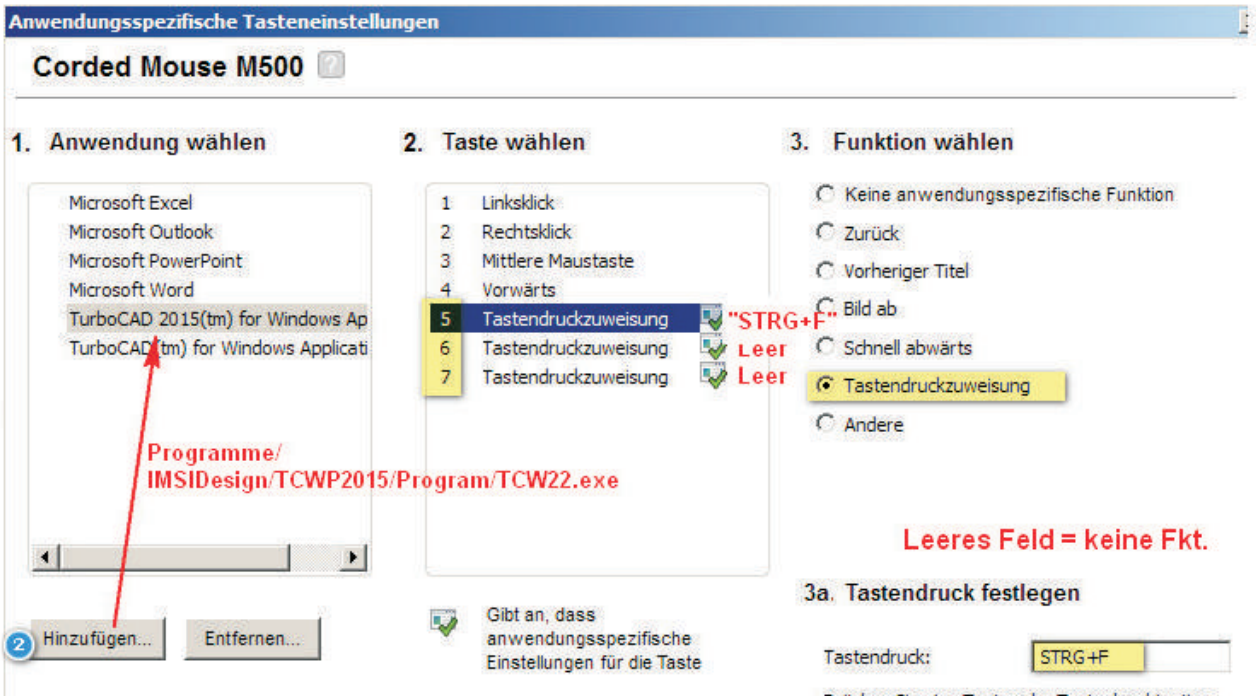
Anwendungsspezifische Tasteneinstellungen

Corded Mouse M500

1. Anwendung wählen

Microsoft Excel
Microsoft Outlook
Microsoft PowerPoint
Microsoft Word
TurboCAD 2015(tm) for Windows Ap
TurboCAD(tm) for Windows Applicati

Programme/
IMSIDesign/TCWP2015/Program/TCW22.exe

Hinzufügen...
Entfernen...

2. Taste wählen

1 Linksklick
2 Rechtsklick
3 Mittlere Maustaste
4 Vorwärts
5 Tastendruckzuweisung "STRG+F"
6 Tastendruckzuweisung Leer
7 Tastendruckzuweisung Leer

Gibt an, dass anwendungsspezifische Einstellungen für die Taste

3. Funktion wählen

Keine anwendungsspezifische Funktion
Zurück
Vorheriger Titel
Bild ab
Schnell abwärts
Tastendruckzuweisung
Andere

Leeres Feld = keine Fkt.

3a. Tastendruck festlegen

Tastendruck: STRG+F